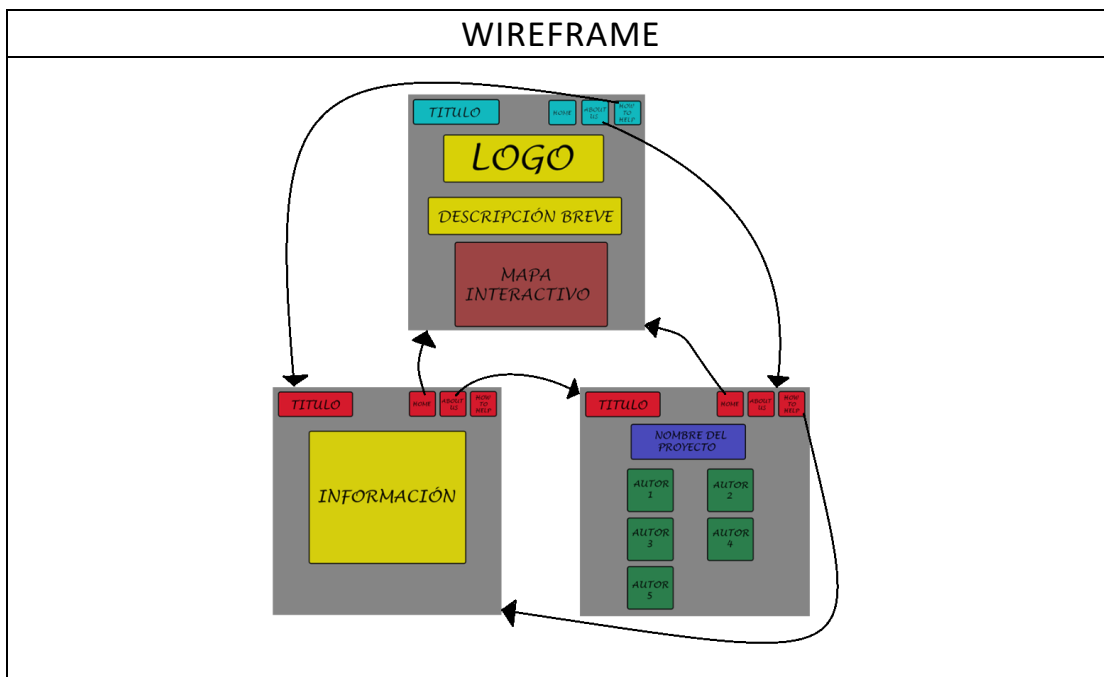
WIREFRAME

TITULO
HOME
ABOUT US
HOW TO HELP
LOGO
DESCRIPCIÓN BREVE
MAPA INTERACTIVO

TITULO
HOME
ABOUT US
HOW TO HELP
INFORMACIÓN

TITULO
HOME
ABOUT US
HOW TO HELP
NOMBRE DEL PROYECTO
AUTOR 1
AUTOR 2
AUTOR 3
AUTOR 4
AUTOR 5